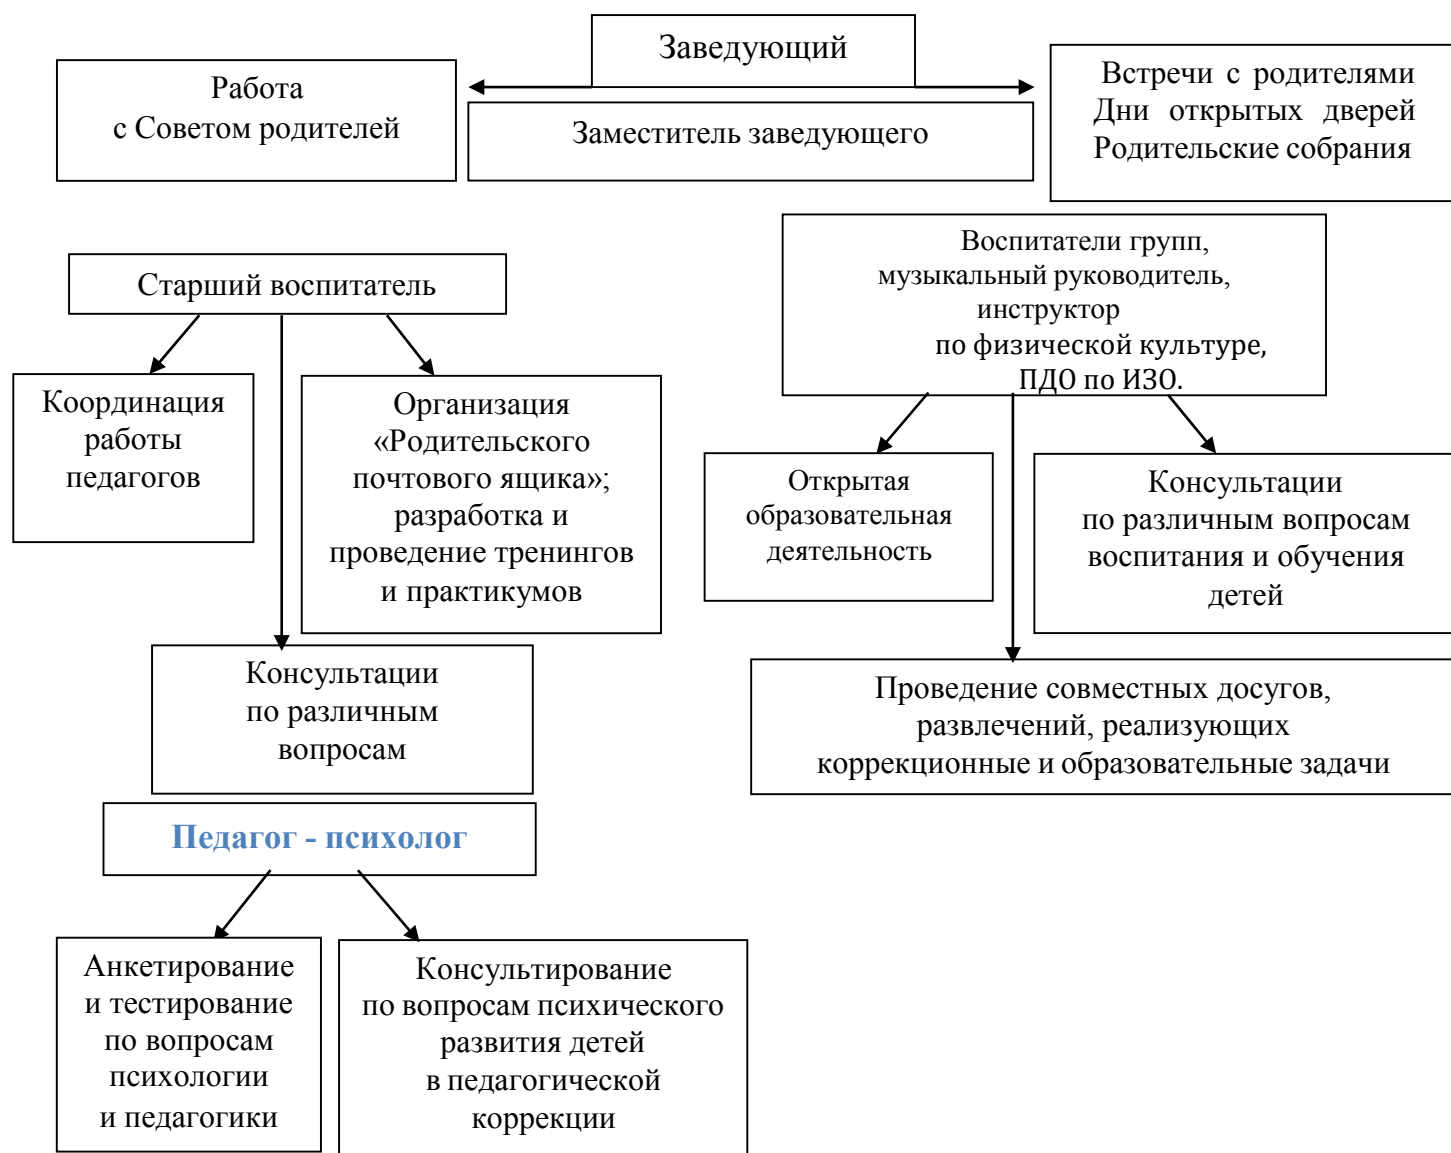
Заведующий

Работа
с Советом родителей

Заместитель заведующего

Встречи с родителями
Дни открытых дверей
Родительские собрания

Старший воспитатель

Координация работы педагогов

Организация «Родительского почтового ящика»; разработка и проведение тренингов и практикумов

Консультации по различным вопросам

Воспитатели групп,
музыкальный руководитель,
инструктор
по физической культуре,
ПДО по ИЗО.

Открытая образовательная деятельность

Консультации по различным вопросам воспитания и обучения детей

Проведение совместных досугов, развлечений, реализующих коррекционные и образовательные задачи

Педагог - психолог

Анкетирование и тестирование по вопросам психологии и педагогики

Консультирование по вопросам психического развития детей в педагогической коррекции